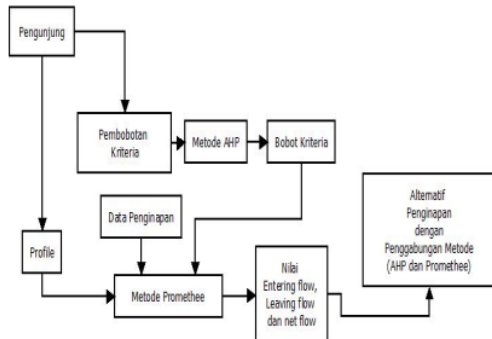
Pengunjung

Pembobotan Kriteria

Metode AHP

Bobot Kriteria

Data Penginapan

Profile

Metode Promethee

Nilai Entering flow, Leaving flow dan net flow

Alternatif Penginapan dengan Penggabungan Metode (AHP dan Promethee)